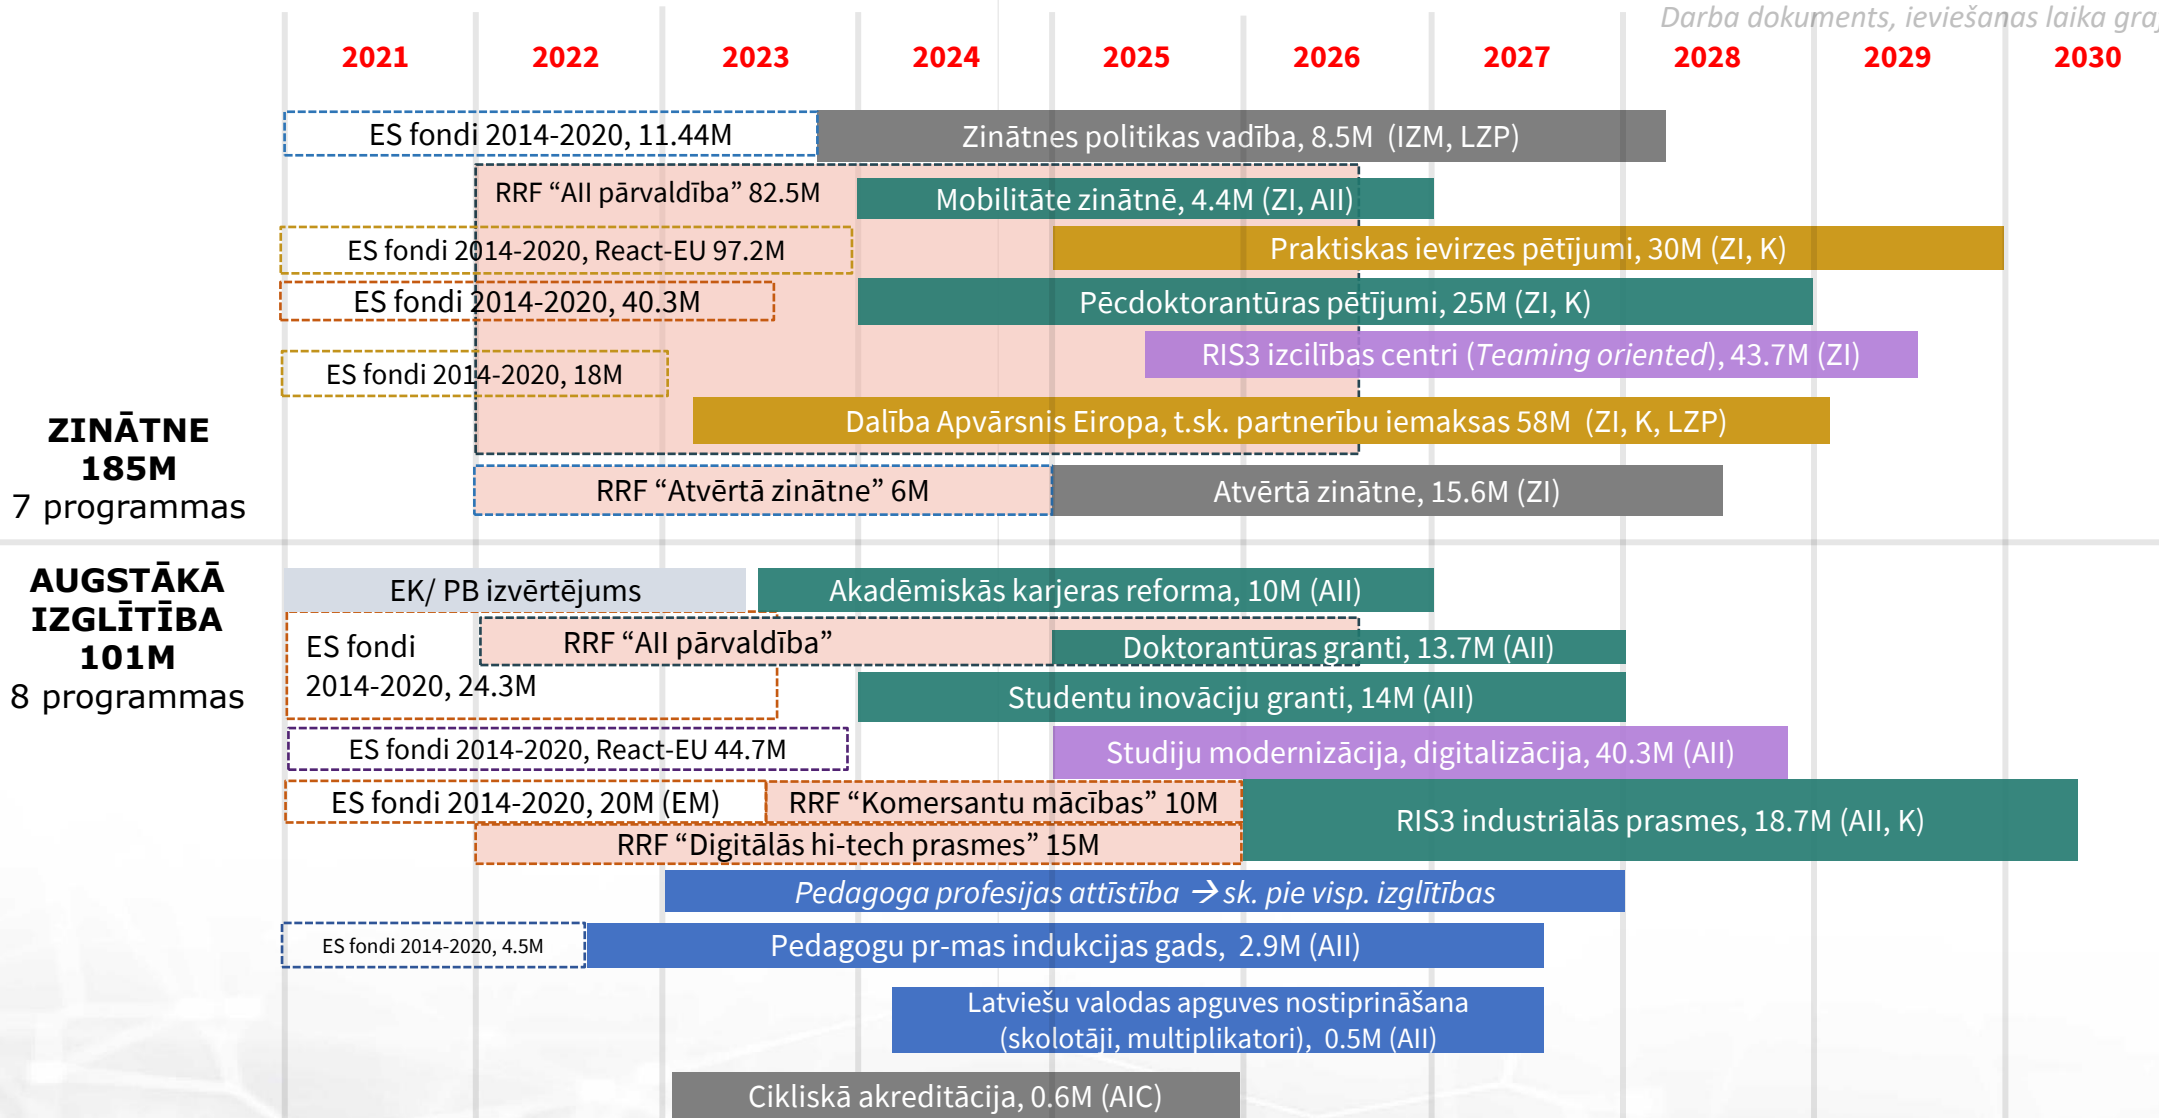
Darba dokuments, ieviešanas laika gra

| 2021 | 2022 | 2023 | 2024 | 2025 | 2026 | 2027 | 2028 | 2029 | 2030 |
|---|---|---|---|---|---|---|---|---|---|

ES fondi 2014-2020, 11.44M

Zinātnes politikas vadība, 8.5M (IZM, LZP)

RRF “AII pārvaldība” 82.5M

Mobilitāte zinātnē, 4.4M (ZI, AII)

ES fondi 2014-2020, React-EU 97.2M

Praktiskas ievirzes pētījumi, 30M (ZI, K)

ES fondi 2014-2020, 40.3M

Pēcdoktorantūras pētījumi, 25M (ZI, K)

RIS3 izcilības centri (*Teaming oriented*), 43.7M (ZI)

ES fondi 2014-2020, 18M

Dalība Apvārsnis Eiropa, t.sk. partnerību iemaksas 58M (ZI, K, LZP)

ZINĀTNE
185M
7 programmas

RRF “Atvērtā zinātne” 6M

Atvērtā zinātne, 15.6M (ZI)

AUGSTĀKĀ IZGLĪTĪBA
101M
8 programmas

EK/ PB izvērtējums

Akadēmiskās karjeras reforma, 10M (AII)

ES fondi 2014-2020, 24.3M

RRF “AII pārvaldība”

Doktorantūras granti, 13.7M (AII)

Studentu inovāciju granti, 14M (AII)

ES fondi 2014-2020, React-EU 44.7M

Studiju modernizācija, digitalizācija, 40.3M (AII)

ES fondi 2014-2020, 20M (EM)

RRF “Komersantu mācības” 10M

RIS3 industriālās prasmes, 18.7M (AII, K)

RRF “Digitālās hi-tech prasmes” 15M

*Pedagoga profesijas attīstība → sk. pie visp. izglītības*

ES fondi 2014-2020, 4.5M

Pedagogu pr-mas indukcijas gads, 2.9M (AII)

Latviešu valodas apguves nostiprināšana (skolotāji, multiplikatori), 0.5M (AII)

Cikliskā akreditācija, 0.6M (AIC)